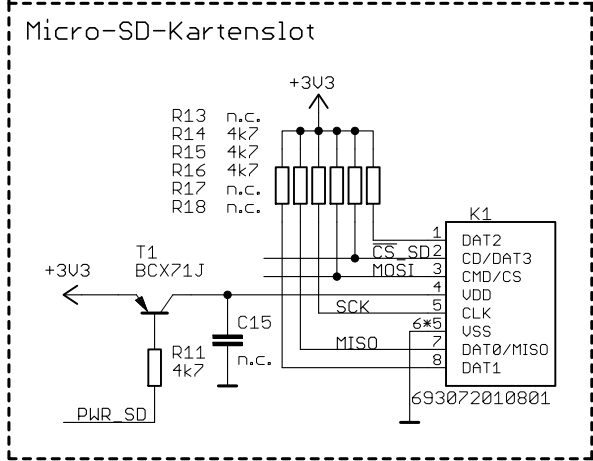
Micro-SD-Kartenslot

+3V3

R13 n.c.
R14 4k7
R15 4k7
R16 4k7
R17 n.c.
R18 n.c.

K1

1 DAT2
CS_SD 2 CD/DAT3
MOSI 3 CMD/CS
4 VDD
SCK 5 CLK
6*5 VSS
MISO 7 DAT0/MISO
8 DAT1

693072010801

T1
BCX71J
+3V3

C15
n.c.

R11
4k7

PWR_SD